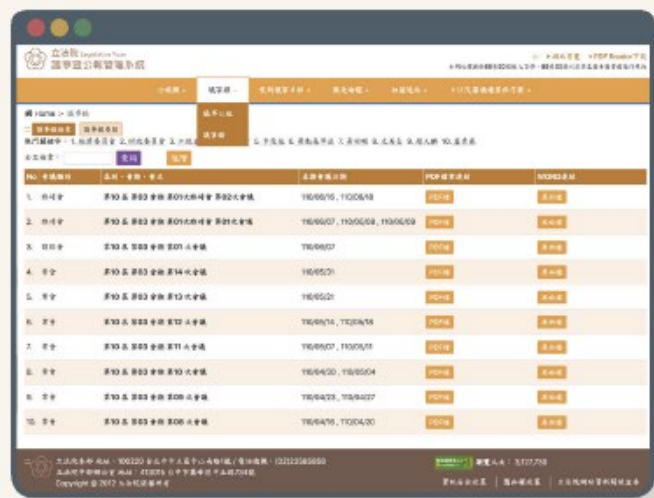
立法院 Legislative Yuan
議事暨公報管理系統

公報 | 議事錄 | 常用議事資料 | 數位 | 相關連結 | 立法院議事規則

Home > 議事錄

議事日程 | 議事錄

熱門關鍵字：1. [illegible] 2. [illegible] 3. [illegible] 4. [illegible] 5. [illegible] 6. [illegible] 7. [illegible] 8. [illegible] 9. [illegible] 10. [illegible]

查詢 | 進階

| No. | 會議類別 | 屆別・會期・會次 | 會議日期 | PDF檔案連結 | WORD連結 |
|---|---|---|---|---|---|
| 1. | 臨時會 | 第10屆第03會期第01次臨時會第02次會議 | 110/08/15，110/08/18 | PDF檔 | 原始檔 |
| 2. | 臨時會 | 第10屆第03會期第01次臨時會第01次會議 | 110/08/07，110/08/08，110/08/09 | PDF檔 | 原始檔 |
| 3. | 院會 | 第10屆第03會期第01次會議 | 110/06/07 | PDF檔 | 原始檔 |
| 4. | 院會 | 第10屆第03會期第14次會議 | 110/05/31 | PDF檔 | 原始檔 |
| 5. | 院會 | 第10屆第03會期第13次會議 | 110/05/21 | PDF檔 | 原始檔 |
| 6. | 院會 | 第10屆第03會期第12次會議 | 110/05/14，110/05/18 | PDF檔 | 原始檔 |
| 7. | 院會 | 第10屆第03會期第11次會議 | 110/05/07，110/05/11 | PDF檔 | 原始檔 |
| 8. | 院會 | 第10屆第03會期第10次會議 | 110/04/30，110/05/04 | PDF檔 | 原始檔 |
| 9. | 院會 | 第10屆第03會期第09次會議 | 110/04/23，110/04/27 | PDF檔 | 原始檔 |
| 10. | 院會 | 第10屆第03會期第08次會議 | 110/04/16，110/04/20 | PDF檔 | 原始檔 |

立法院本部 地址：100220 台北市中正區中山南路1號 / 電話總機：(02)23585858
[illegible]
Copyright © 2012 立法院議事公報

瀏覽人次：3,727,738

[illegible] | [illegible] | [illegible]